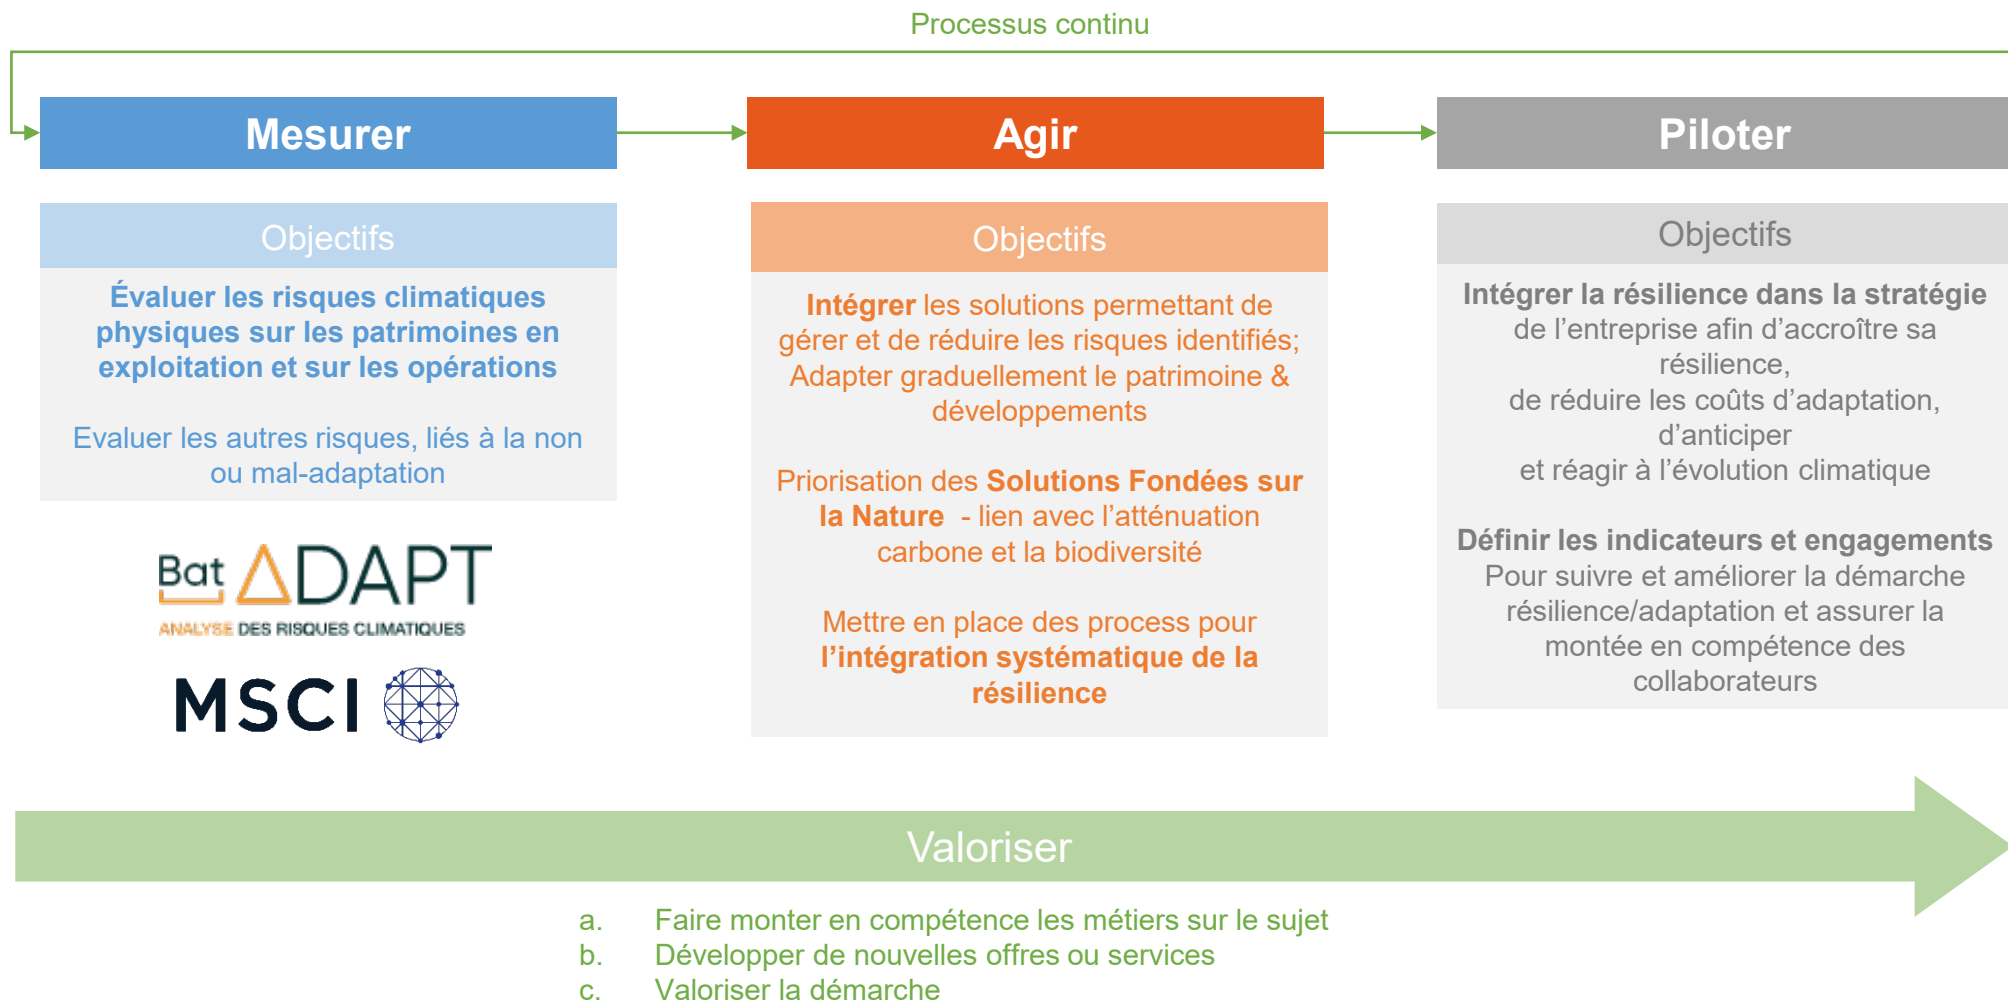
Processus continu

Mesurer

Objectifs

Évaluer les risques climatiques physiques sur les patrimoines en exploitation et sur les opérations

Evaluer les autres risques, liés à la non ou mal-adaptation

Bat ADAPT
ANALYSE DES RISQUES CLIMATIQUES

MSCI

Agir

Objectifs

Intégrer les solutions permettant de gérer et de réduire les risques identifiés; Adapter graduellement le patrimoine & développements

Priorisation des Solutions Fondées sur la Nature - lien avec l'atténuation carbone et la biodiversité

Mettre en place des process pour l'intégration systématique de la résilience

Piloter

Objectifs

Intégrer la résilience dans la stratégie de l'entreprise afin d'accroître sa résilience, de réduire les coûts d'adaptation, d'anticiper et réagir à l'évolution climatique

Définir les indicateurs et engagements Pour suivre et améliorer la démarche résilience/adaptation et assurer la montée en compétence des collaborateurs

Valoriser

a. Faire monter en compétence les métiers sur le sujet
b. Développer de nouvelles offres ou services
c. Valoriser la démarche